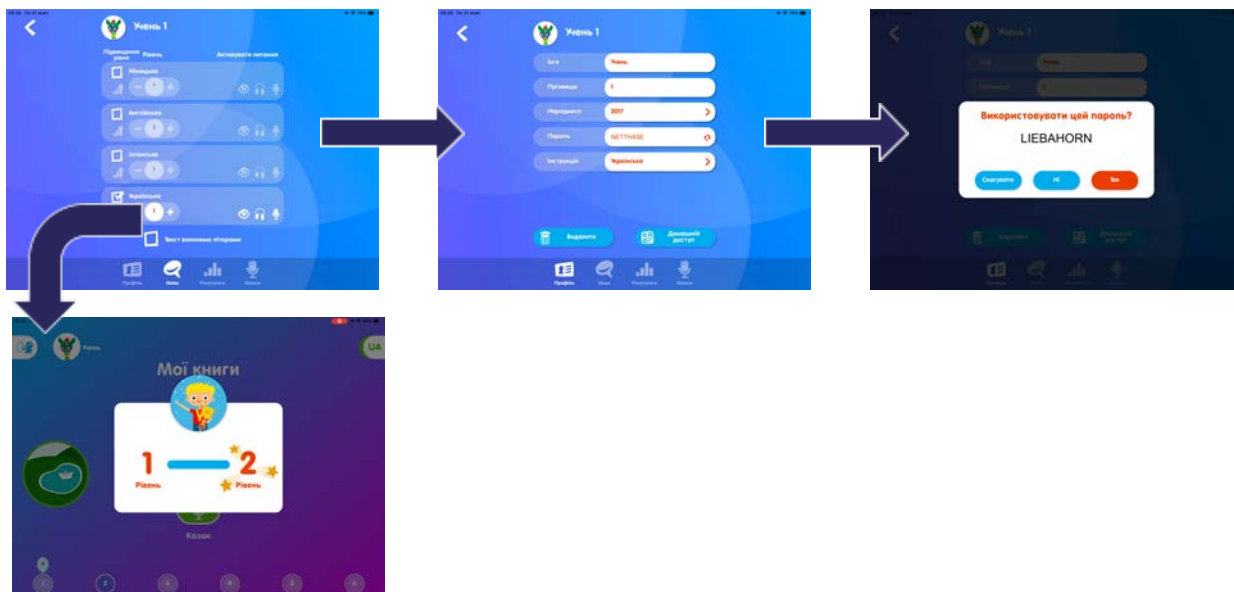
Учень 1

Підвищення рівня Рівень Активувати питання

Німецька

Англійська

Іспанська

Українська

1

Текст великими літерами

Профіль Мови Результати Запис

Учень 1

Ім'я Учень

Прізвище 1

Народжені 2017

Пароль NETTHASE

Інструкція Українська

Видалити

Домашній доступ

Профіль Мови Результати Запис

Використовувати цей пароль?

LIEBAHORN

Скасувати Ні Так

Учень

UA

Мої книги

1 Рівень

2 Рівень

Козак

1 2 3 4 5 6